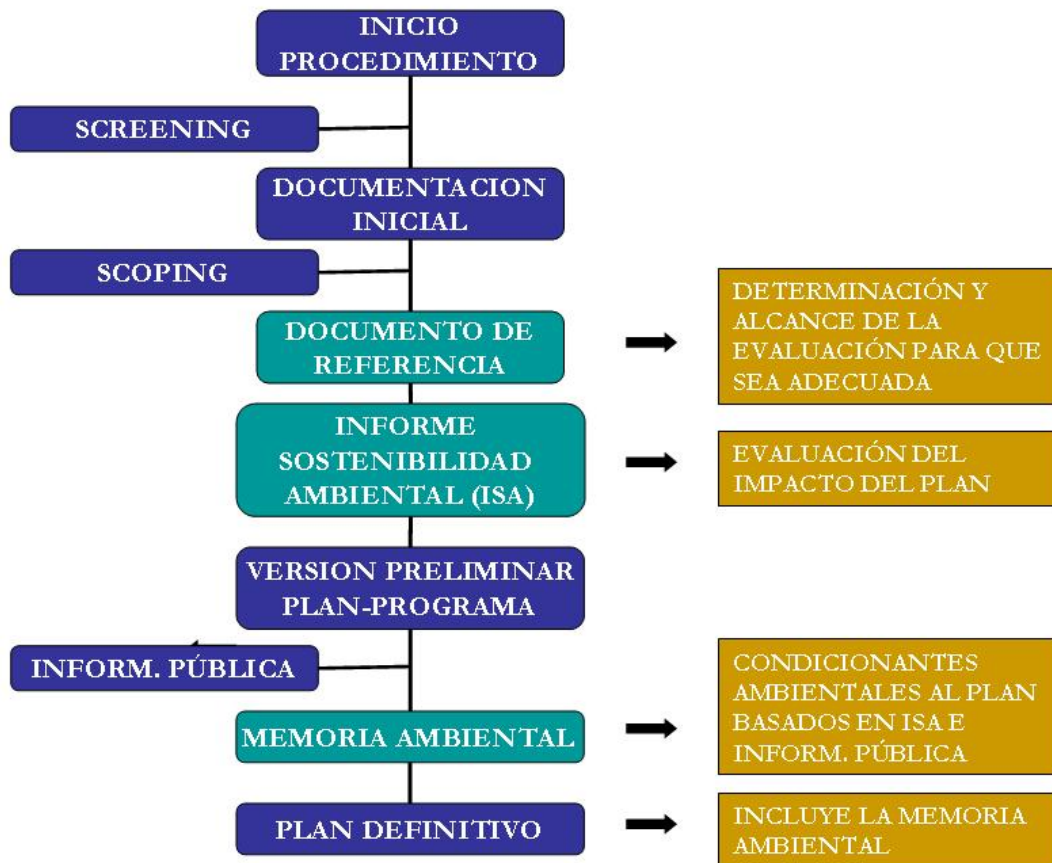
INICIO PROCEDIMIENTO

SCREENING

DOCUMENTACION INICIAL

SCOPING

DOCUMENTO DE REFERENCIA

DETERMINACIÓN Y ALCANCE DE LA EVALUACIÓN PARA QUE SEA ADECUADA

INFORME SOSTENIBILIDAD AMBIENTAL (ISA)

EVALUACIÓN DEL IMPACTO DEL PLAN

VERSION PRELIMINAR PLAN-PROGRAMA

INFORM. PÚBLICA

CONDICIONANTES AMBIENTALES AL PLAN BASADOS EN ISA E INFORM. PÚBLICA

MEMORIA AMBIENTAL

PLAN DEFINITIVO

INCLUYE LA MEMORIA AMBIENTAL